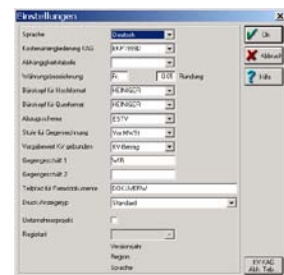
Einstellungen

Sprache | Deutsch
Kostenartengliederung KAG | BKP 1998
Abkürzungstabelle
Währungsbezeichnung | Fr. | 0.01 Rundung
Büroinpuf für Kostenformat | HONSOR
Büroinpuf für Gesoformat | HONSOR
Abzugsschema | ESTV
Stufe für Gegenrechnung | Vor MWSt
Vorgabewert für gebunden | KV-Betrag
Gegengeschäft 1 | MIR
Gegengeschäft 2
Textbrief für Pensionsnummer | DOKUMENTAV
Druck-Anzeigetyp | Standard
Unternehmerprojekt
Registrat
Versionsjahr
Region
Sprache

Ok
Abbruch
Hilfe
KV-KAG Abk. Tab.